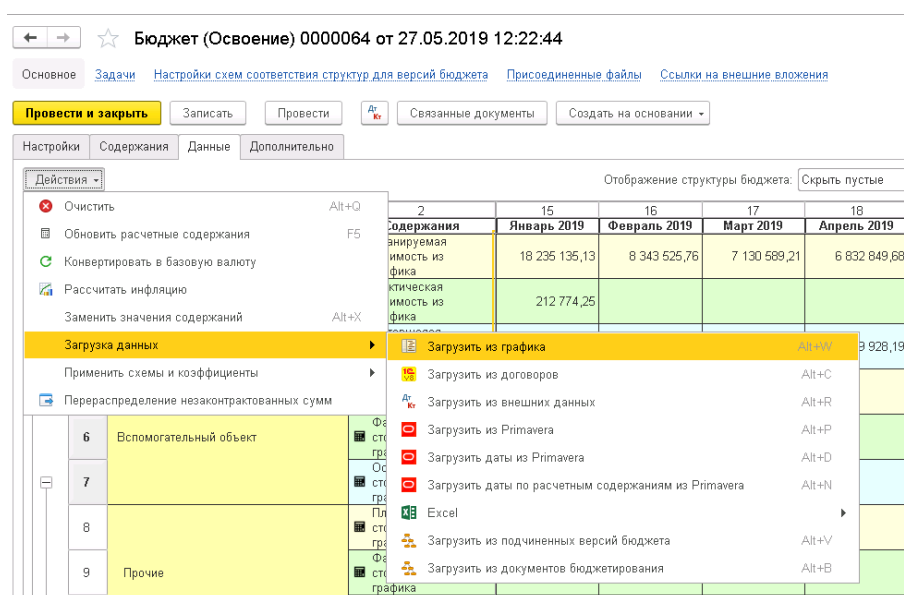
Бюджет (Освоение) 0000064 от 27.05.2019 12:22:44

Основное Задачи Настройки схем соответствия структур для версий бюджета Присоединенные файлы Ссылки на внешние вложения

Провести и закрыть Записать Провести Связанные документы Создать на основании

Настройки Содержания Данные Дополнительно

Действия

Отображение структуры бюджета: Скрыть пустые

Очистить Alt+Q
Обновить расчетные содержания F5
Конвертировать в базовую валюту
Рассчитать инфляцию
Заменить значения содержаний Alt+X
Загрузка данных
Применить схемы и коэффициенты
Перераспределение незаконтрактованных сумм

| 2 | 15 | 16 | 17 | 18 |
|---|---|---|---|---|
| Содержания | Январь 2019 | Февраль 2019 | Март 2019 | Апрель 2019 |
| Планируемая стоимость из графика | 18 235 135,13 | 8 343 525,76 | 7 130 589,21 | 6 832 849,68 |
| Фактическая стоимость из графика | 212 774,25 | | | |
| | | | | 9 928,19 |

Загрузить из графика Alt+W
Загрузить из договоров Alt+C
Загрузить из внешних данных Alt+R
Загрузить из Primavera Alt+P
Загрузить даты из Primavera Alt+D
Загрузить даты по расчетным содержаниям из Primavera Alt+N
Excel
Загрузить из подчиненных версий бюджета Alt+V
Загрузить из документов бюджетирования Alt+B

6 Вспомогательный объект
7
8
9 Прочие
графика